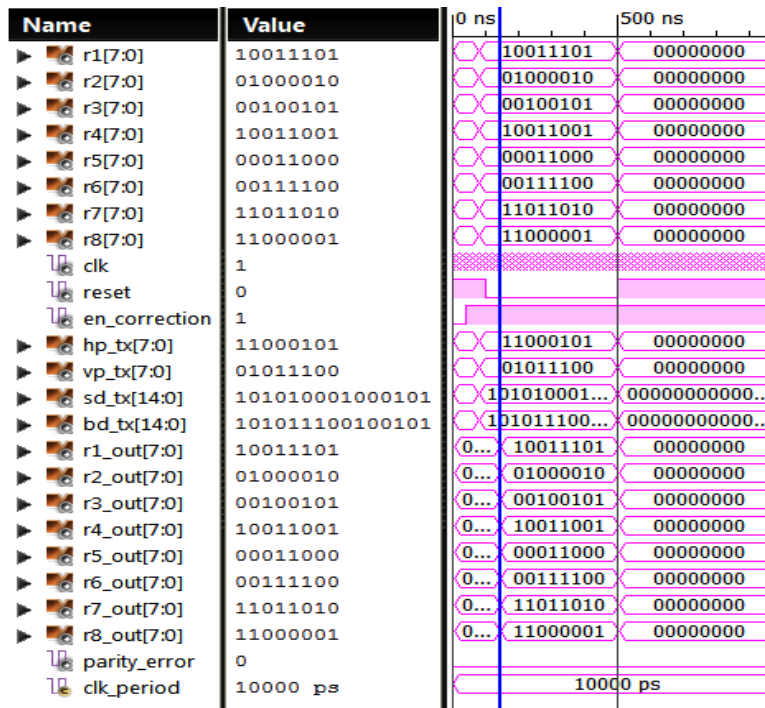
| Name | Value | 0 ns | 500 ns |
|---|---|---|---|
| r1[7:0] | 10011101 | 10011101 | 00000000 |
| r2[7:0] | 01000010 | 01000010 | 00000000 |
| r3[7:0] | 00100101 | 00100101 | 00000000 |
| r4[7:0] | 10011001 | 10011001 | 00000000 |
| r5[7:0] | 00011000 | 00011000 | 00000000 |
| r6[7:0] | 00111100 | 00111100 | 00000000 |
| r7[7:0] | 11011010 | 11011010 | 00000000 |
| r8[7:0] | 11000001 | 11000001 | 00000000 |
| clk | 1 | | |
| reset | 0 | | |
| en_correction | 1 | | |
| hp_tx[7:0] | 11000101 | 11000101 | 00000000 |
| vp_tx[7:0] | 01011100 | 01011100 | 00000000 |
| sd_tx[14:0] | 101010001000101 | 101010001... | 00000000000... |
| bd_tx[14:0] | 101011100100101 | 101011100... | 00000000000... |
| r1_out[7:0] | 10011101 | 0... 10011101 | 00000000 |
| r2_out[7:0] | 01000010 | 0... 01000010 | 00000000 |
| r3_out[7:0] | 00100101 | 0... 00100101 | 00000000 |
| r4_out[7:0] | 10011001 | 0... 10011001 | 00000000 |
| r5_out[7:0] | 00011000 | 0... 00011000 | 00000000 |
| r6_out[7:0] | 00111100 | 0... 00111100 | 00000000 |
| r7_out[7:0] | 11011010 | 0... 11011010 | 00000000 |
| r8_out[7:0] | 11000001 | 0... 11000001 | 00000000 |
| parity_error | 0 | | |
| clk_period | 10000 ps | 10000 ps | |